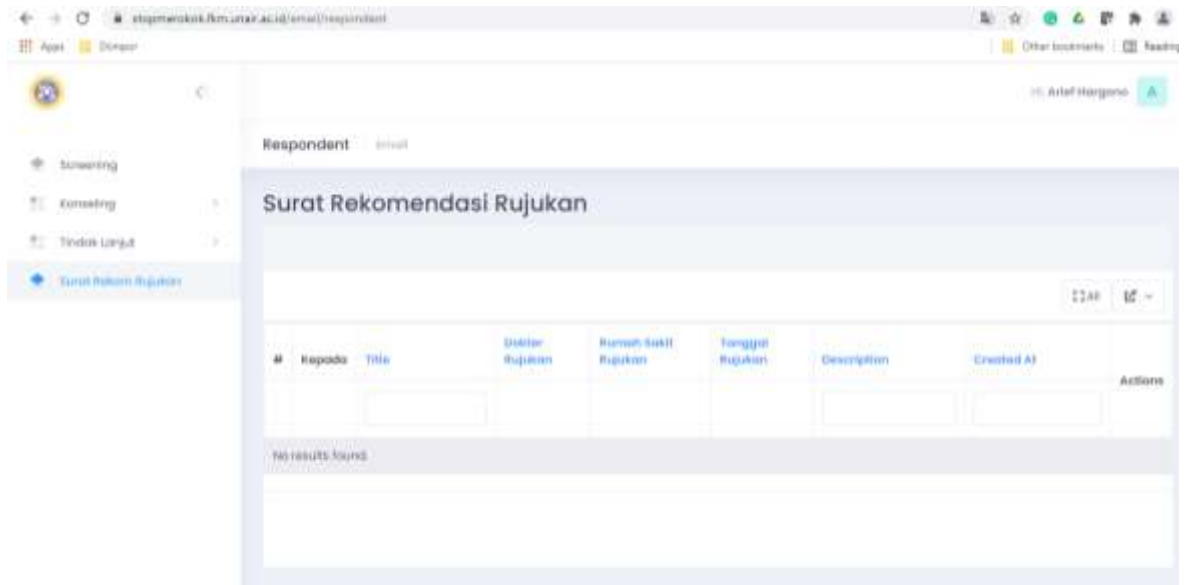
stopmerokok.fkm.unair.ac.id/email/respondent

Apps Donasi

Other bookmarks Reading

Hi, Arief Hargono A

Screening

Konseling

Tindak Lanjut

Surat Rekom Rujukan

Respondent email

Surat Rekomendasi Rujukan

All

| # | Kepada | Title | Dokter Rujukan | Rumah Sakit Rujukan | Tanggal Rujukan | Description | Created At | Actions |
|---|---|---|---|---|---|---|---|---|
| | | | | | | | | |

No results found.